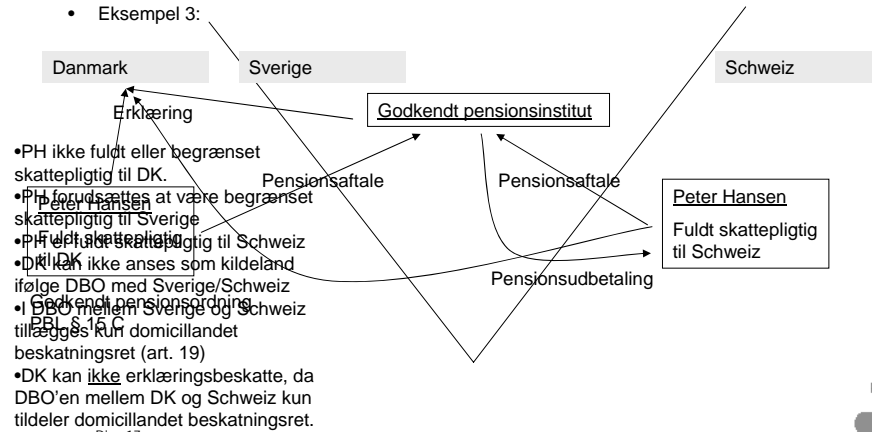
• Eksempel 3:

Danmark

Sverige

Schweiz

Erklæring

Godkendt pensionsinstitut

•PH ikke fuldt eller begrænset skattepligtig til DK.
•PH forudsættes at være begrænset skattepligtig til Sverige
•PH er fuldt skattepligtig til Schweiz
•DK kan ikke anses som kildeland ifølge DBO med Sverige/Schweiz
•I DBO mellem Sverige og Schweiz tillægges kun domicillandet beskatningsret (art. 19)
•DK kan ikke erklæringsbeskatte, da DBO'en mellem DK og Schweiz kun tildeler domicillandet beskatningsret.

Peter Hansen

Fuldt skattepligtig til DK

Godkendt pensionsordning PBL § 15 C

Pensionsaftale

Pensionsaftale

Peter Hansen

Fuldt skattepligtig til Schweiz

Pensionsudbetaling